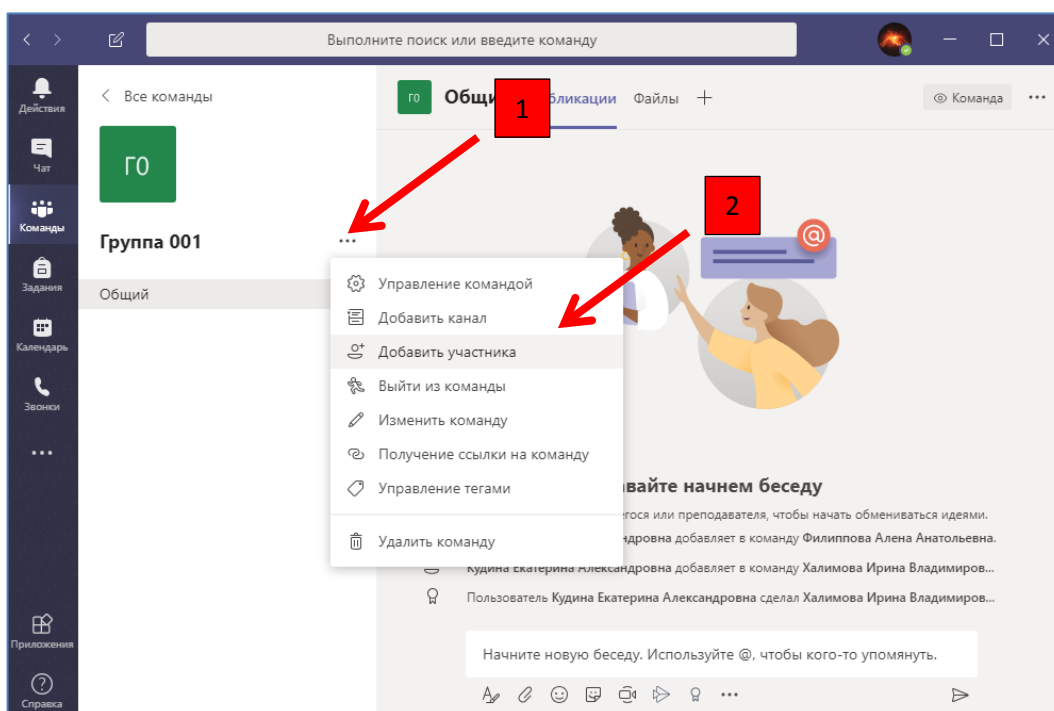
Выполните поиск или введите команду

Действия
Чат
Команды
Задания
Календарь
Звонки
...
Приложения
Справка

Все команды

ГО

Группа 001

Общий

ГО Общи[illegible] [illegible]бликации Файлы +

Команда

1

2

Управление командой
Добавить канал
Добавить участника
Выйти из команды
Изменить команду
Получение ссылки на команду
Управление тегами
Удалить команду

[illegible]вайте начнем беседу
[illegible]егося или преподавателя, чтобы начать обмениваться идеями.
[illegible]дровна добавляет в команду Филиппова Алена Анатольевна.
Кудина Екатерина Александровна добавляет в команду Халимова Ирина Владимиров...
Пользователь Кудина Екатерина Александровна сделал Халимова Ирина Владимиров...

Начните новую беседу. Используйте @, чтобы кого-то упомянуть.